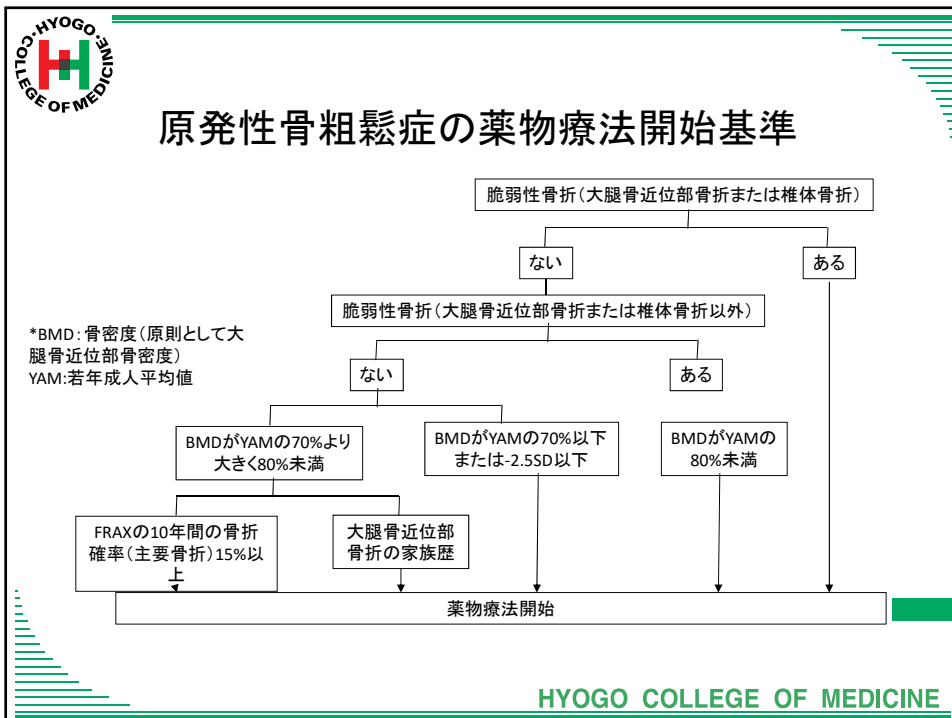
HYOGO COLLEGE OF MEDICINE

原発性骨粗鬆症の薬物療法開始基準

脆弱性骨折（大腿骨近位部骨折または椎体骨折）

ない

ある

脆弱性骨折（大腿骨近位部骨折または椎体骨折以外）

*BMD：骨密度（原則として大腿骨近位部骨密度）
YAM:若年成人平均値

ない

ある

BMDがYAMの70%より大きく80%未満

BMDがYAMの70%以下または-2.5SD以下

BMDがYAMの80%未満

FRAXの10年間の骨折確率（主要骨折）15%以上

大腿骨近位部骨折の家族歴

薬物療法開始

HYOGO COLLEGE OF MEDICINE